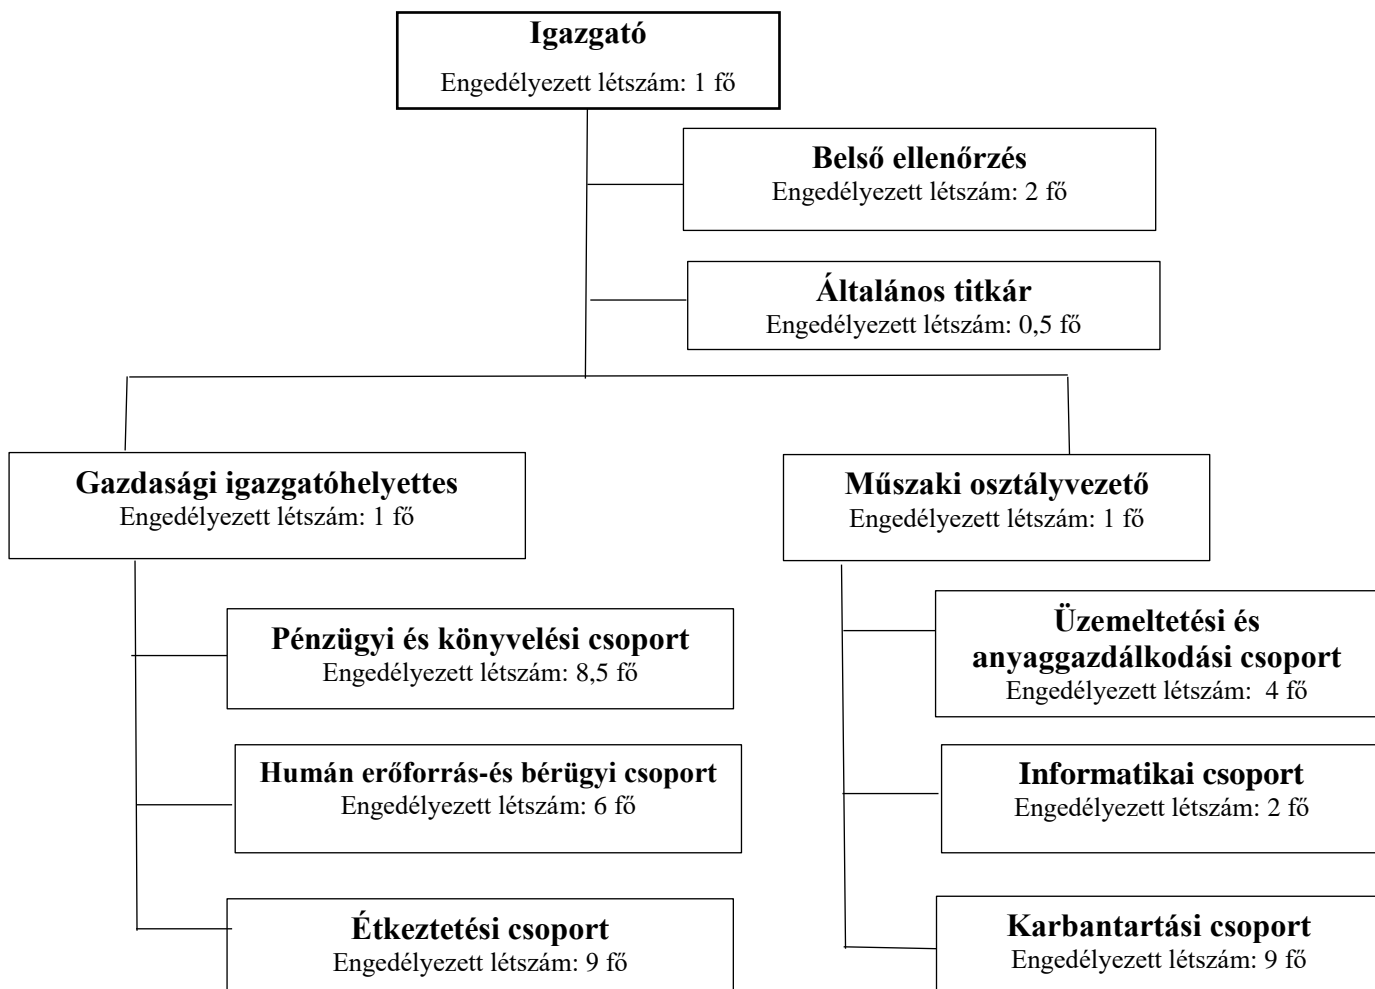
Igazgató
Engedélyezett létszám: 1 fő

Belső ellenőrzés
Engedélyezett létszám: 2 fő

Általános titkár
Engedélyezett létszám: 0,5 fő

Gazdasági igazgatóhelyettes
Engedélyezett létszám: 1 fő

Pénzügyi és könyvelési csoport
Engedélyezett létszám: 8,5 fő

Humán erőforrás-és bérügyi csoport
Engedélyezett létszám: 6 fő

Étkeztetési csoport
Engedélyezett létszám: 9 fő

Műszaki osztályvezető
Engedélyezett létszám: 1 fő

Üzemeltetési és anyaggazdálkodási csoport
Engedélyezett létszám: 4 fő

Informatikai csoport
Engedélyezett létszám: 2 fő

Karbantartási csoport
Engedélyezett létszám: 9 fő